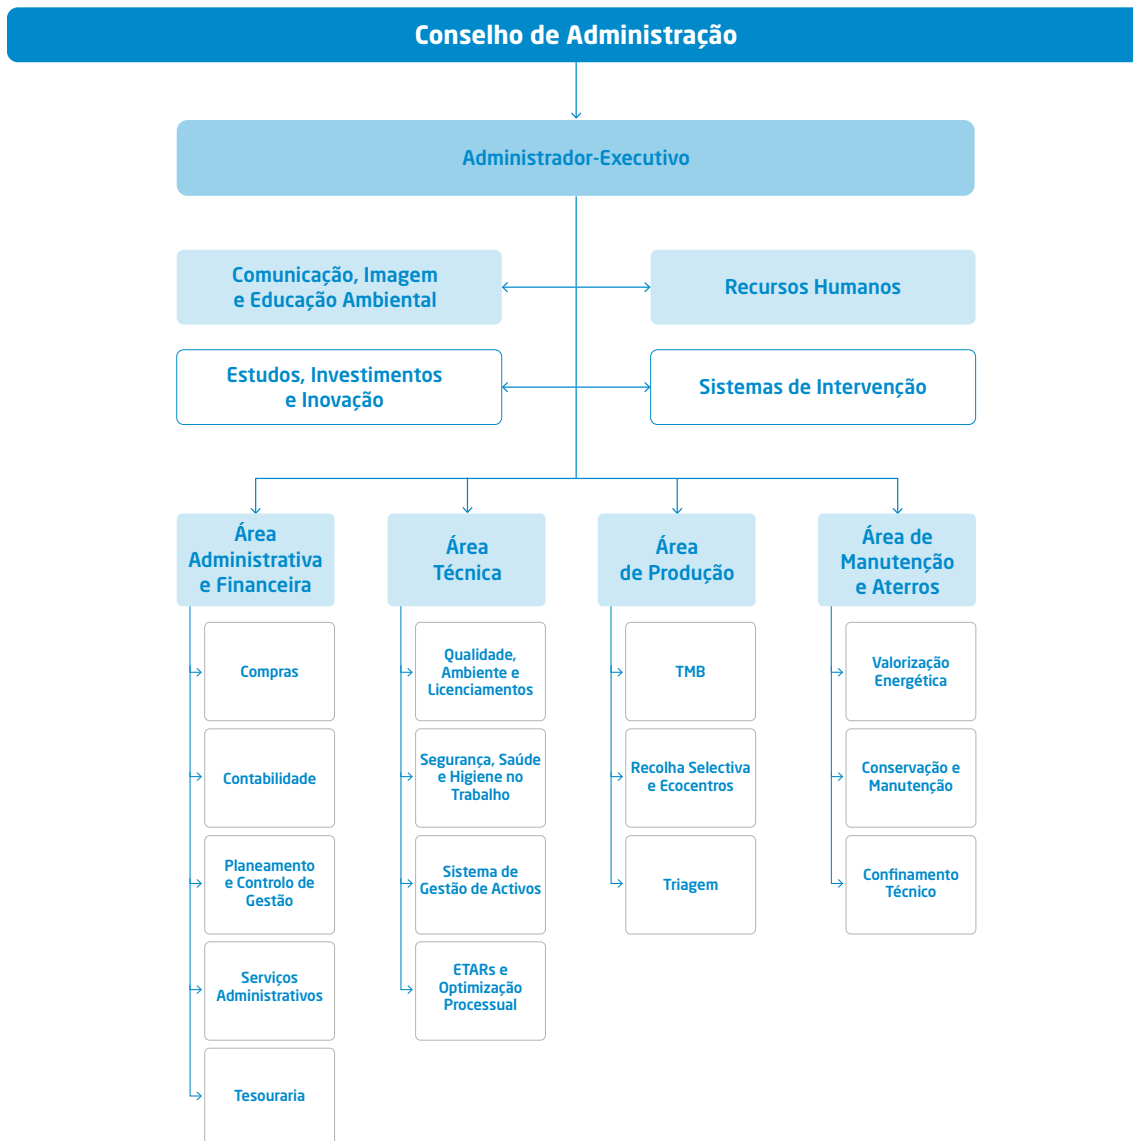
Conselho de Administração

Administrador-Executivo

Comunicação, Imagem e Educação Ambiental

Recursos Humanos

Estudos, Investimentos e Inovação

Sistemas de Intervenção

Área Administrativa e Financeira

Compras

Contabilidade

Planeamento e Controlo de Gestão

Serviços Administrativos

Tesouraria

Área Técnica

Qualidade, Ambiente e Licenciamentos

Segurança, Saúde e Higiene no Trabalho

Sistema de Gestão de Activos

ETARs e Optimização Processual

Área de Produção

TMB

Recolha Selectiva e Ecocentros

Triagem

Área de Manutenção e Aterros

Valorização Energética

Conservação e Manutenção

Confinamento Técnico